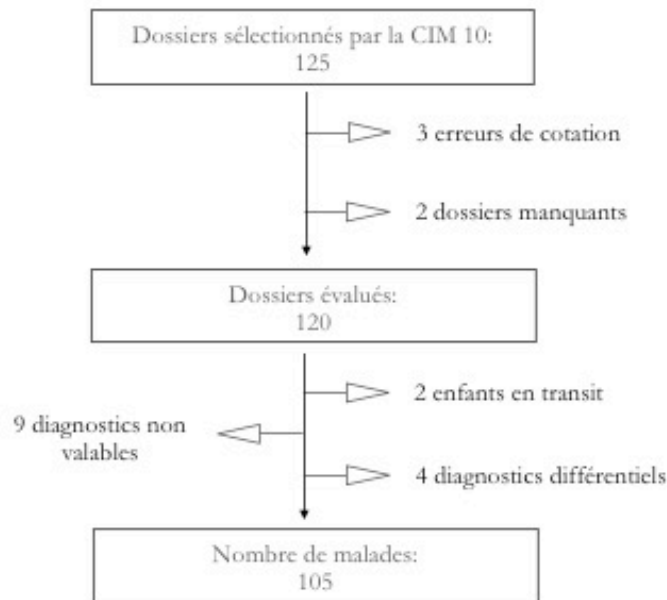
Dossiers sélectionnés par la CIM 10:
125

3 erreurs de cotation

2 dossiers manquants

Dossiers évalués:
120

2 enfants en transit

9 diagnostics non valables

4 diagnostics différentiels

Nombre de malades:
105